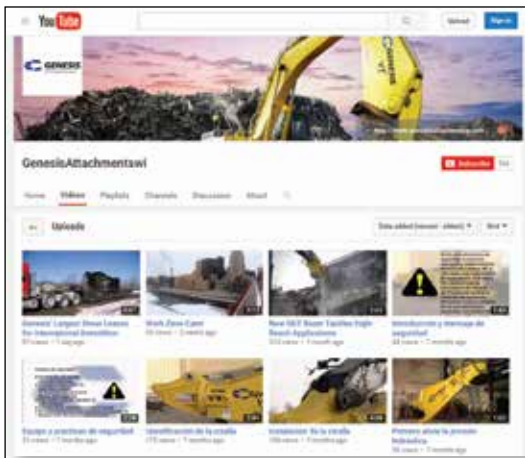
YouTube

Upload Sign in

GENESIS

GENESIS

GenesisAttachmentswi

Subscribe

Home Videos Playlists Channels Discussion About

Uploads

Date added (newest - oldest) ▾ Grid ▾

Genesis' Largest Shear Leaves for International Demolition
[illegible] views • 1 day ago

Work Zone Cam
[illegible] views • 2 months ago

New GXT Super Tackles High Reach Applications
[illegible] views • 1 month ago

Introducción y mensaje de seguridad
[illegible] views • 7 months ago

Equipo y prácticas de seguridad
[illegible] views • 7 months ago

Identificación de la cizalla
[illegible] views • 7 months ago

Instalación: De la cizalla
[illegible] views • 7 months ago

Primero alivie la presión hidráulica
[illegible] views • 7 months ago